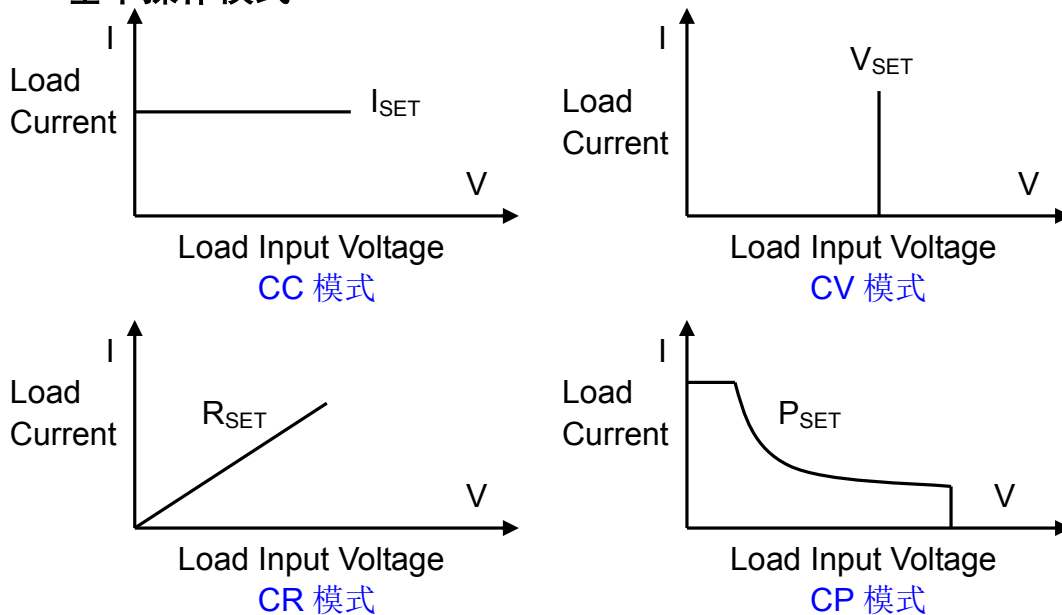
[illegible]

I
Load
Current
$I_{SET}$
V
Load Input Voltage
CC 模式

I
$V_{SET}$
Load
Current
V
Load Input Voltage
CV 模式

I
Load
Current
$R_{SET}$
V
Load Input Voltage
CR 模式

I
Load
Current
$P_{SET}$
V
Load Input Voltage
CP 模式